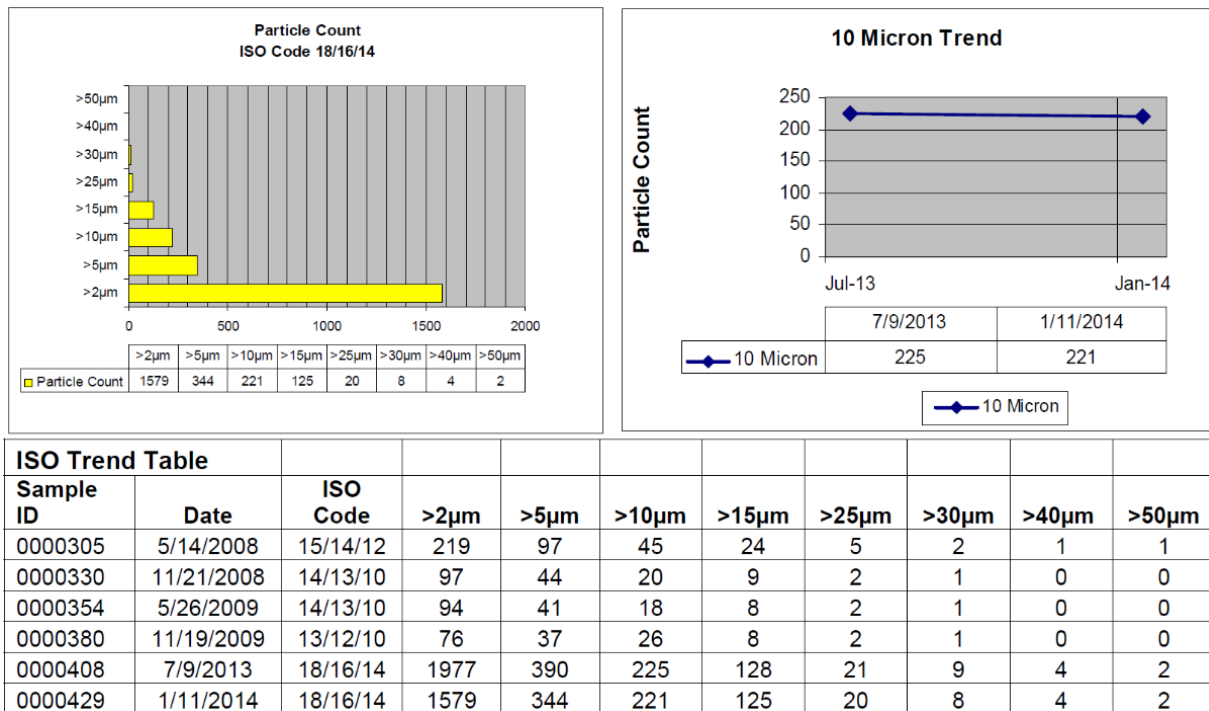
Particle Count
ISO Code 18/16/14

>50µm
>40µm
>30µm
>25µm
>15µm
>10µm
>5µm
>2µm

0 500 1000 1500 2000

| | >2µm | >5µm | >10µm | >15µm | >25µm | >30µm | >40µm | >50µm |
|---|---|---|---|---|---|---|---|---|
| Particle Count | 1579 | 344 | 221 | 125 | 20 | 8 | 4 | 2 |

10 Micron Trend

Particle Count

250
200
150
100
50
0

Jul-13 Jan-14

| | 7/9/2013 | 1/11/2014 |
|---|---|---|
| 10 Micron | 225 | 221 |

10 Micron

| ISO Trend Table | | | | | | | | | | |
|---|---|---|---|---|---|---|---|---|---|---|
| Sample ID | Date | ISO Code | >2µm | >5µm | >10µm | >15µm | >25µm | >30µm | >40µm | >50µm |
| 0000305 | 5/14/2008 | 15/14/12 | 219 | 97 | 45 | 24 | 5 | 2 | 1 | 1 |
| 0000330 | 11/21/2008 | 14/13/10 | 97 | 44 | 20 | 9 | 2 | 1 | 0 | 0 |
| 0000354 | 5/26/2009 | 14/13/10 | 94 | 41 | 18 | 8 | 2 | 1 | 0 | 0 |
| 0000380 | 11/19/2009 | 13/12/10 | 76 | 37 | 26 | 8 | 2 | 1 | 0 | 0 |
| 0000408 | 7/9/2013 | 18/16/14 | 1977 | 390 | 225 | 128 | 21 | 9 | 4 | 2 |
| 0000429 | 1/11/2014 | 18/16/14 | 1579 | 344 | 221 | 125 | 20 | 8 | 4 | 2 |